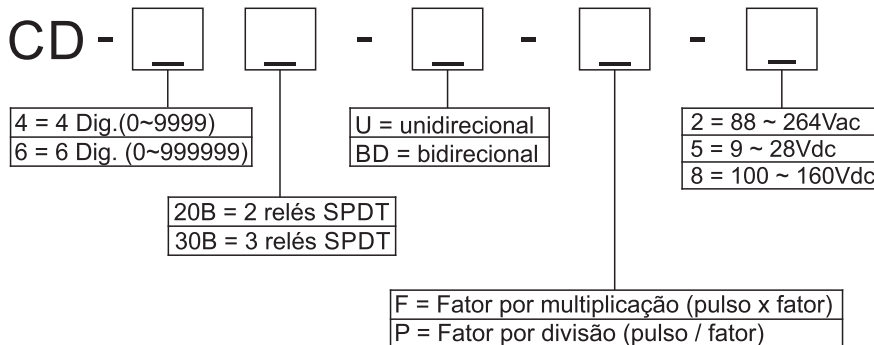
CD - _ _ - _ - _ - _

4 = 4 Dig.(0~9999)
6 = 6 Dig. (0~999999)

U = unidirecional
BD = bidirecional

2 = 88 ~ 264Vac
5 = 9 ~ 28Vdc
8 = 100 ~ 160Vdc

20B = 2 relés SPDT
30B = 3 relés SPDT

F = Fator por multiplicação (pulso x fator)
P = Fator por divisão (pulso / fator)